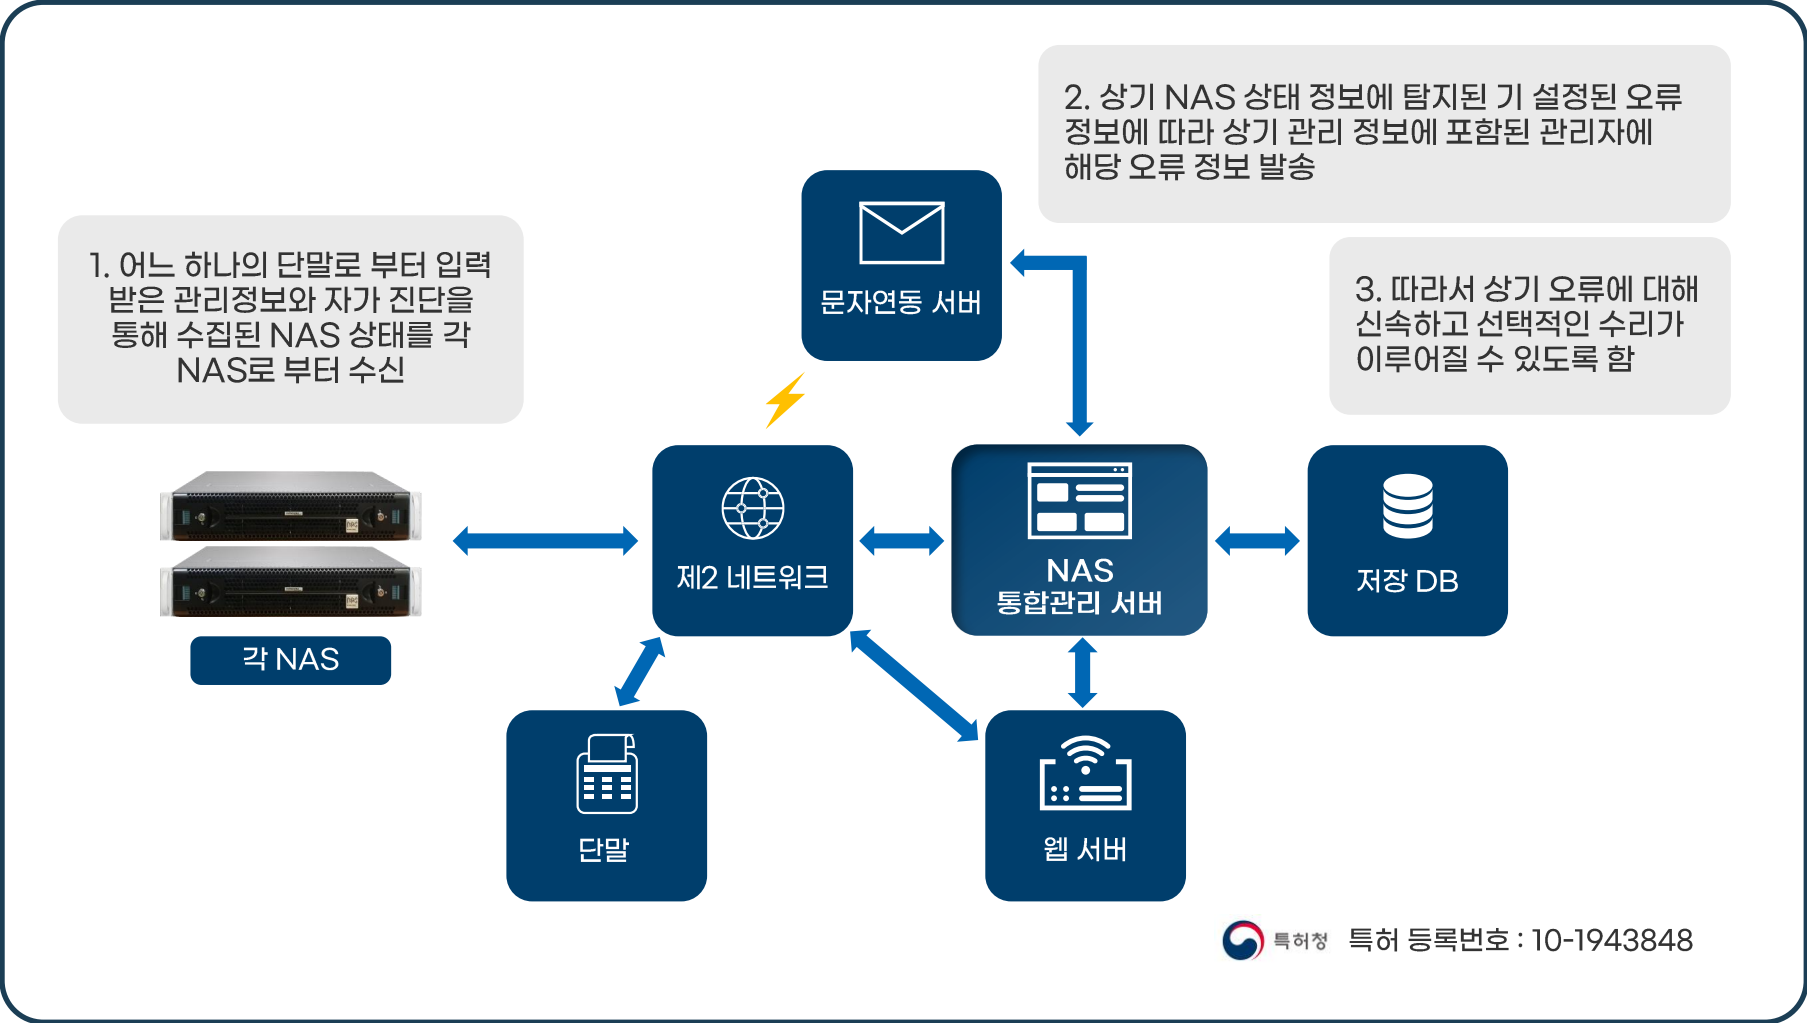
2. 상기 NAS 상태 정보에 탐지된 기 설정된 오류 정보에 따라 상기 관리 정보에 포함된 관리자에 해당 오류 정보 발송

1. 어느 하나의 단말로 부터 입력 받은 관리정보와 자가 진단을 통해 수집된 NAS 상태를 각 NAS로 부터 수신

문자연동 서버

3. 따라서 상기 오류에 대해 신속하고 선택적인 수리가 이루어질 수 있도록 함

각 NAS

제2 네트워크

NAS 통합관리 서버

저장 DB

단말

웹 서버

특허청 특허 등록번호 : 10-1943848